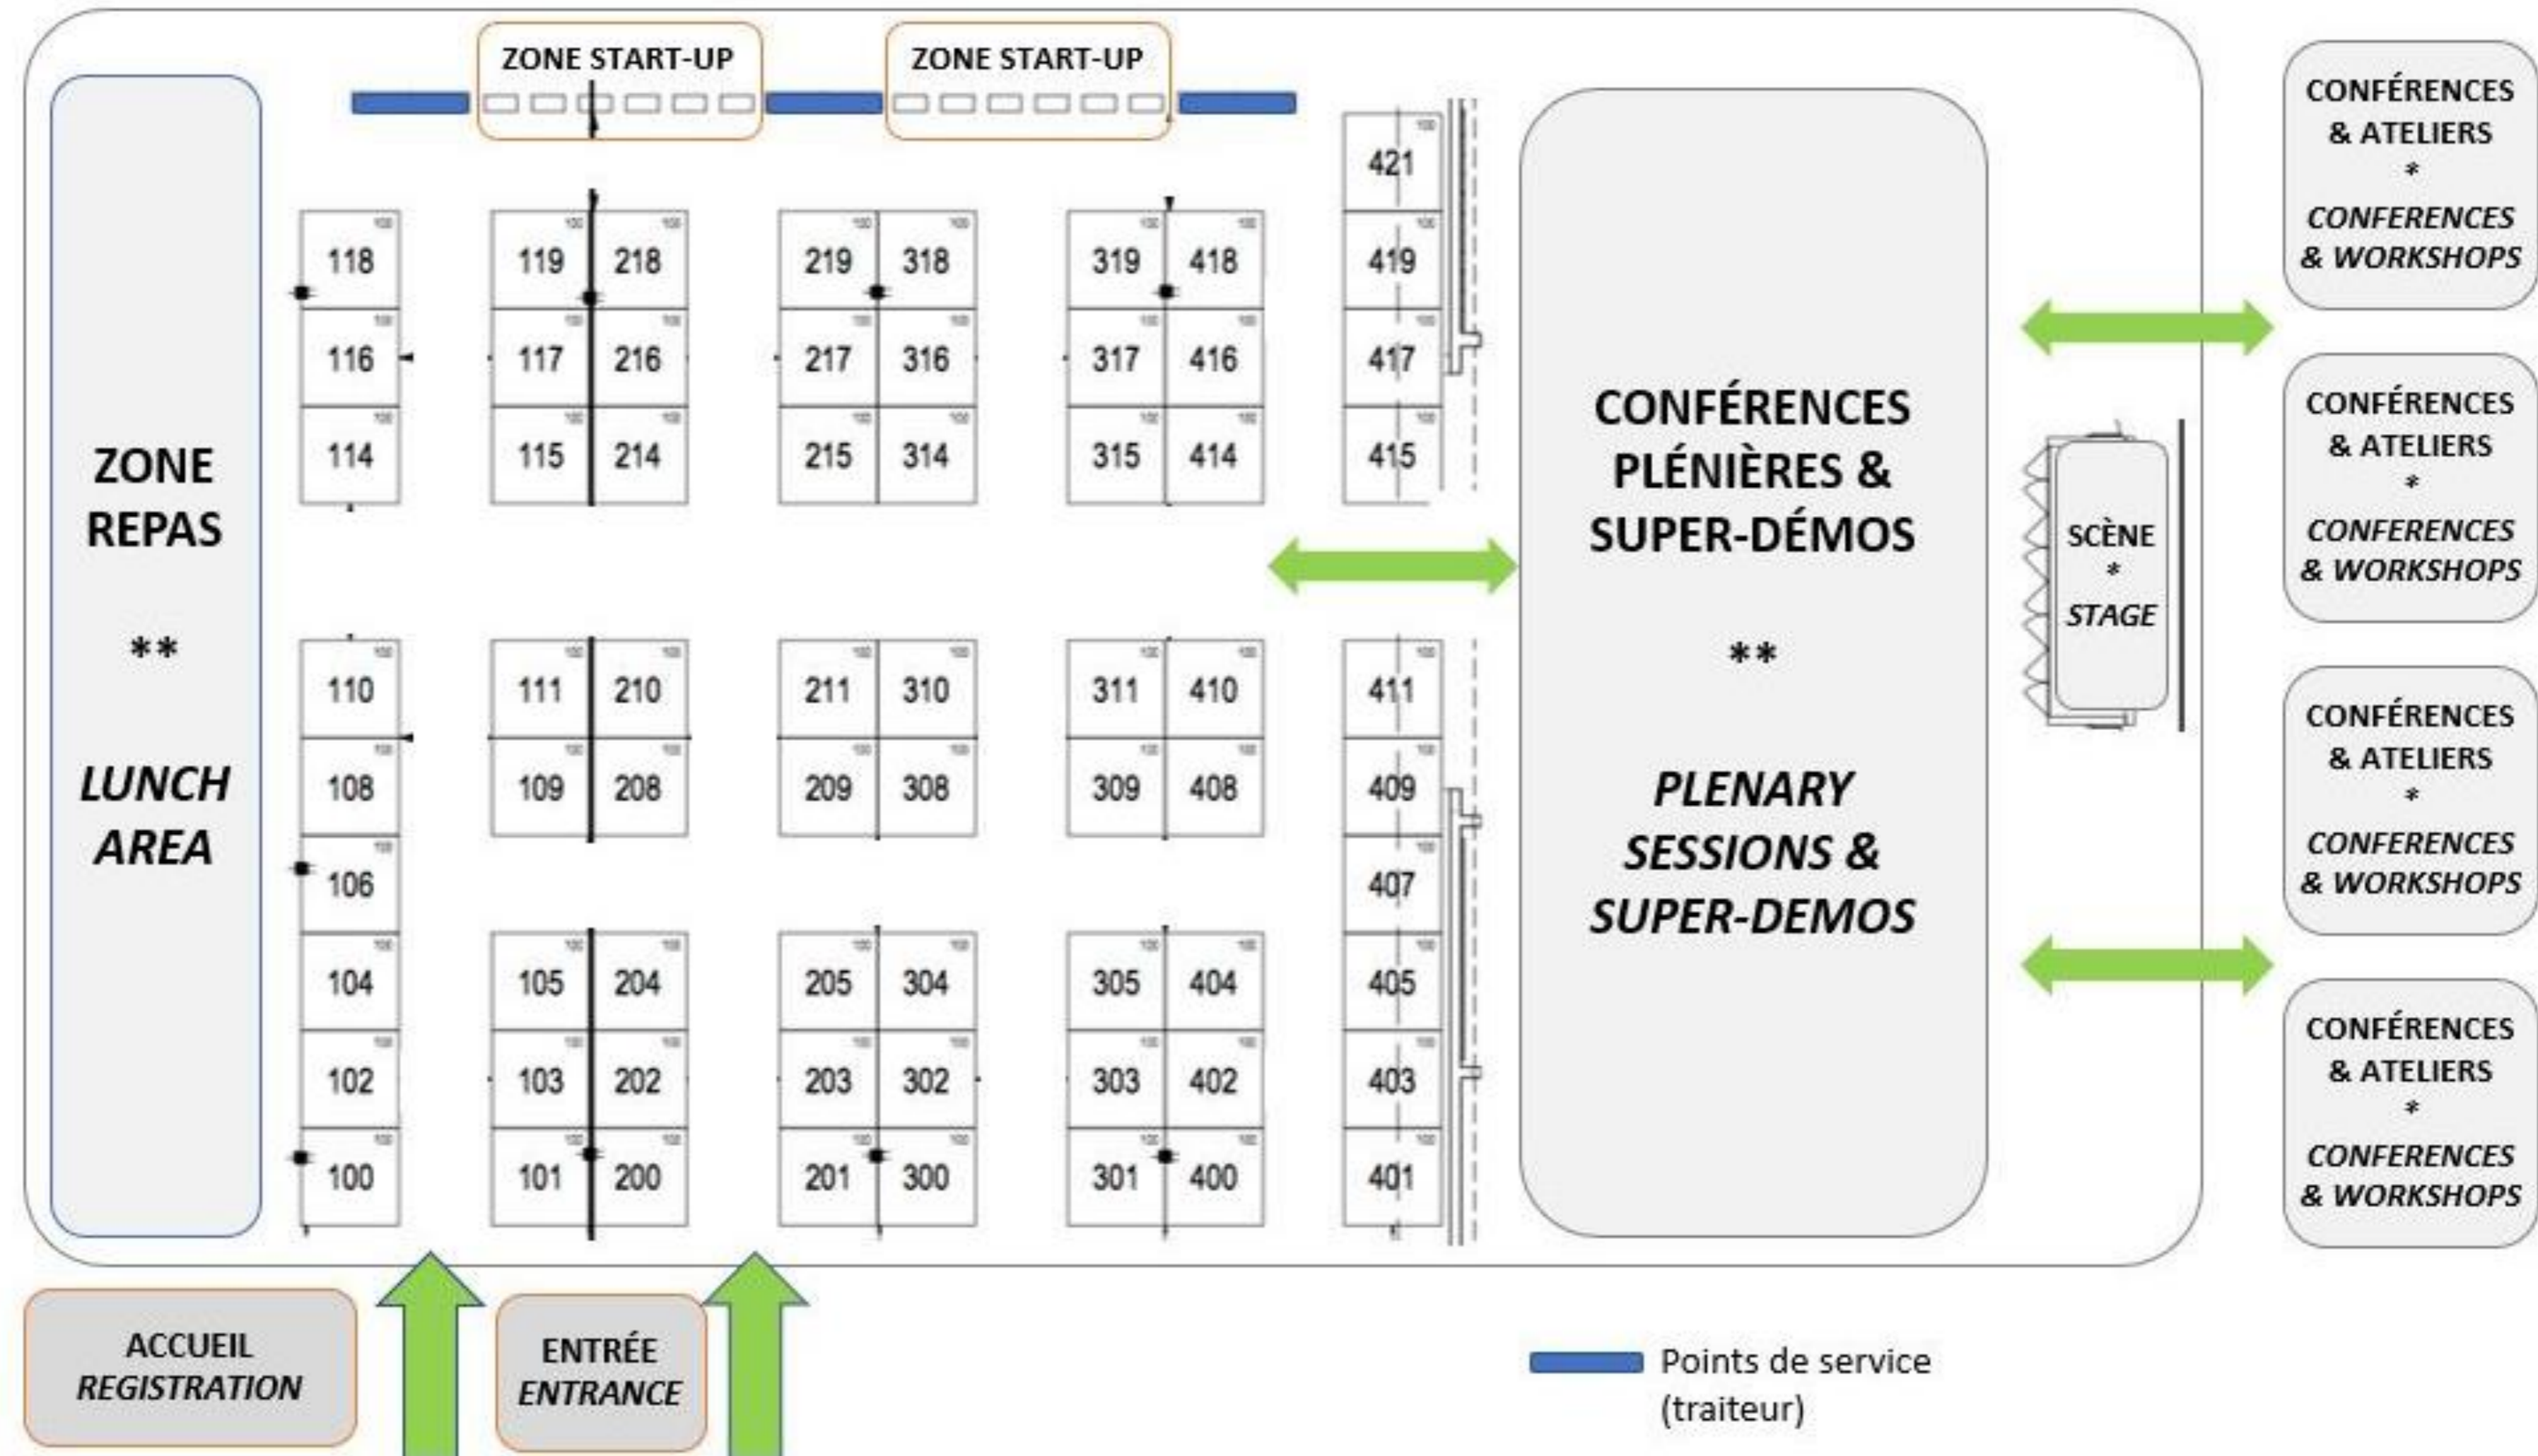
ZONE START-UP

ZONE START-UP

ZONE REPAS

**

LUNCH AREA

421
419
417
415

118 119 218 219 318 319 418
116 117 216 217 316 317 416
114 115 214 215 314 315 414

110 111 210 211 310 311 410 411
108 109 208 209 308 309 408 409
106 407
104 105 204 205 304 305 404 405
102 103 202 203 302 303 402 403
100 101 200 201 300 301 400 401

CONFÉRENCES PLÉNIÈRES & SUPER-DÉMOS

**

PLENARY SESSIONS & SUPER-DEMOS

SCÈNE
*
STAGE

CONFÉRENCES & ATELIERS
*
CONFERENCES & WORKSHOPS

CONFÉRENCES & ATELIERS
*
CONFERENCES & WORKSHOPS

CONFÉRENCES & ATELIERS
*
CONFERENCES & WORKSHOPS

CONFÉRENCES & ATELIERS
*
CONFERENCES & WORKSHOPS

ACCUEIL
REGISTRATION

ENTRÉE
ENTRANCE

Points de service (traiteur)